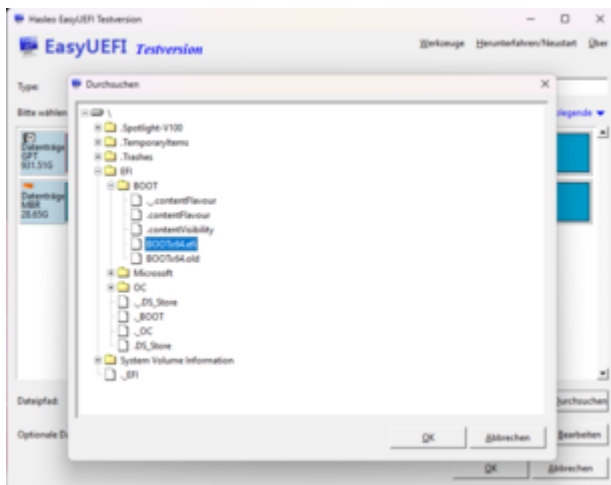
Hasleo EasyUEFI Testversion

EasyUEFI Testversion

Werkzeuge Herunterfahren/Neustart Über

Typ:

Bitte wählen

Datenträger GPT 931.51G

Datenträger MBR 28.65G

liegende

Durchsuchen

\
.Spotlight-V100
.TemporaryItems
.Trashes
EFI
BOOT
._.contentFlavour
.contentFlavour
.contentVisibility
BOOTx64.efi
BOOTx64.old
Microsoft
OC
._DS_Store
._BOOT
._OC
.DS_Store
System Volume Information
._EFI

OK
Abbrechen

Dateipfad:
Durchsuchen

Optionale D
Bearbeiten

OK
Abbrechen